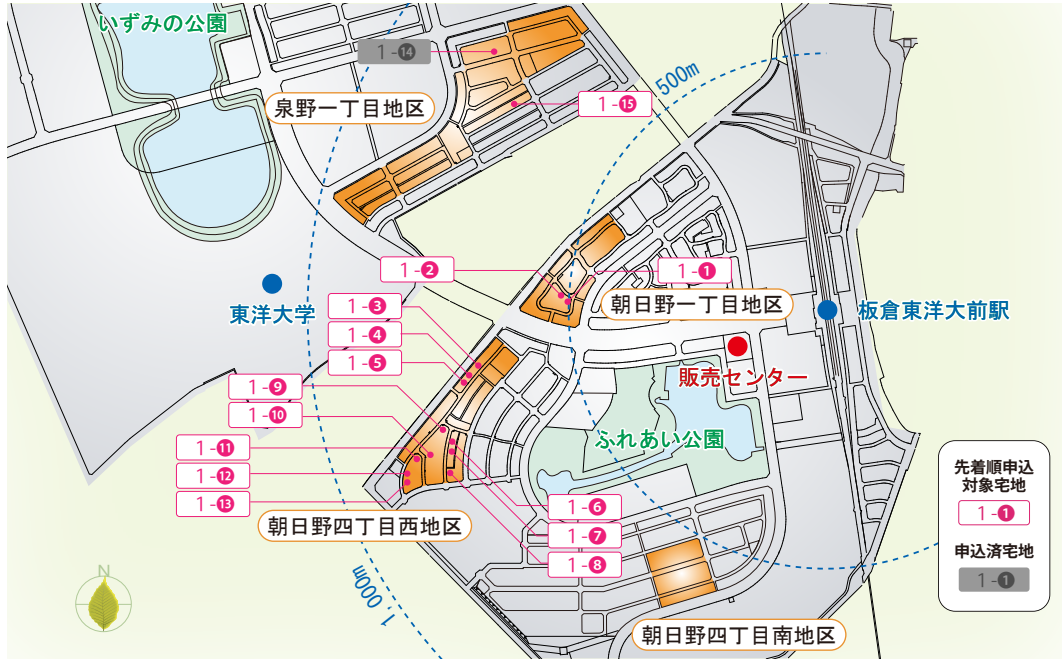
いずみの公園

1-⑭

泉野一丁目地区

1-⑮

500m

東洋大学

1-②

1-①

朝日野一丁目地区

板倉東洋大前駅

1-③

1-④

1-⑤

販売センター

1-⑨

1-⑩

ふれあい公園

1-⑪

1-⑫

1-⑬

1-⑥

1-⑦

1-⑧

朝日野四丁目西地区

1000m

N

朝日野四丁目南地区

先着順申込
対象宅地

1-①

申込済宅地

1-①